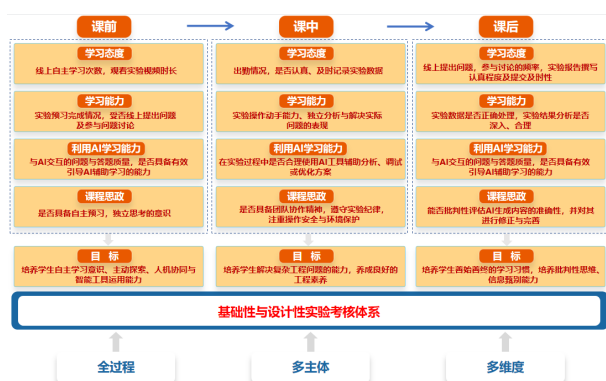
课前

课中

课后

学习态度

线上自主学习次数，观看实验视频时长

学习能力

实验预习完成情况，是否线上提出问题及参与问题讨论

利用AI学习能力

与AI交互的问题与答题质量，是否具备有效引导AI辅助学习的能力

课程思政

是否具备自主预习，独立思考的意识

学习态度

出勤情况，是否认真，及时记录实验数据

学习能力

实验操作动手能力，独立分析与解决实际问题的表现

利用AI学习能力

在实验过程中是否合理使用AI工具辅助分析、调试或优化方案

课程思政

是否具备团队协作精神，遵守实验纪律，注重操作安全与环境保护

学习态度

线上提出问题，参与讨论的频率，实验报告撰写认真程度及提交及时性

学习能力

实验数据是否正确处理，实验结果分析是否深入、合理

利用AI学习能力

与AI交互的问题与答题质量，是否具备有效引导AI辅助学习的能力

课程思政

能否批判性评估AI生成内容的准确性，并对其进行修正与完善

目 标

培养学生自主学习意识、主动探索、人机协同与智能工具运用能力

目 标

培养学生解决复杂工程问题的能力，养成良好的工程素养

目 标

培养学生善始善终的学习习惯，培养批判性思维、信息甄别能力

基础性与设计性实验考核体系

全过程

多主体

多维度